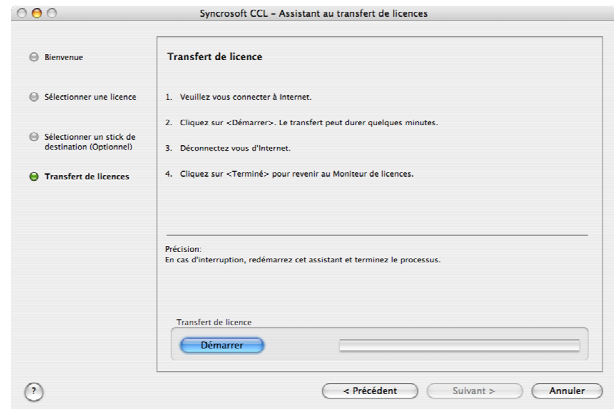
Syncrosoft CCL - Assistant au transfert de licences

Bienvenue

Sélectionner une licence

Sélectionner un stick de destination (Optionnel)

Transfert de licences

Transfert de licence

1. Veuillez vous connecter à Internet.

2. Cliquez sur <Démarrer>. Le transfert peut durer quelques minutes.

3. Déconnectez vous d'Internet.

4. Cliquez sur <Terminé> pour revenir au Moniteur de licences.

Précision:
En cas d'interruption, redémarrez cet assistant et terminez le processus.

Transfert de licence

Démarrer

?

< Précédent

Suivant >

Annuler